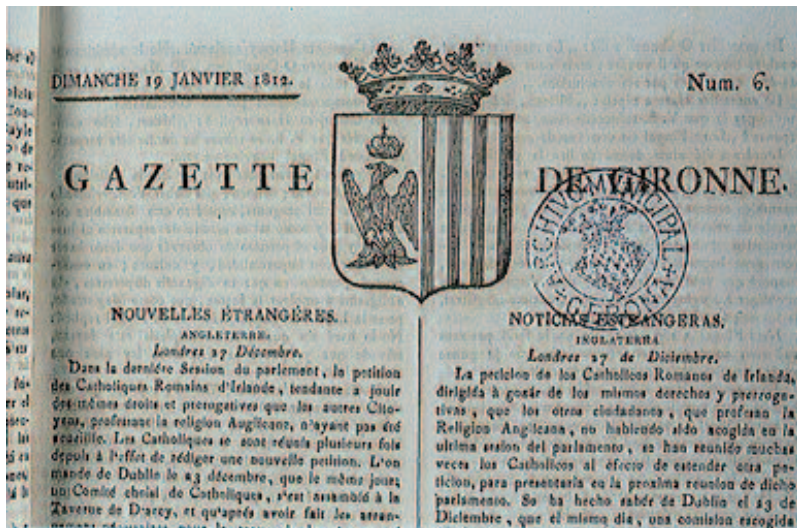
DIMANCHE 19 JANVIER 1812.

Num. 6.

GAZETTE DE GIRONNE.

ARCHIVO MUNICIPAL GIRONA

NOUVELLES ETRANGÈRES.

ANGLETERRE.

Londres 27 Décembre.

Dans la dernière Session du parlement, la pétition des Catholiques Romains d'Irlande, tendante à jouir des mêmes droits et prérogatives que les autres Citoyens, professant la religion Anglicane, n'ayant pas été accueillie. Les Catholiques se sont réunis plusieurs fois depuis à l'effet de rédiger une nouvelle pétition. L'on mande de Dublin le 23 décembre, que le même jour, un Comité choisi de Catholiques, s'est assemblé à la Taverne de Darcey, et qu'après avoir fait les arran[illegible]

NOTICIAS ESTRANGERAS.

INGLATERRA.

Londres 27 de Diciembre.

La peticion de los Catholicos Romanos de Irlanda, dirigida à gozàr de los mismos derechos y prerrogativas, que los otros ciudadanos, que profesan la Religion Anglicana, no habiendo sido acogida en la ultima sesion del parlamento, se han reunido muchas veces los Catholicos al efecto de estender otra peticion, para presentarla en la proxima reunion de dicho parlamento. Se ha hecho saber de Dublin el 23 de Diciembre, que el mismo dia, una comision escogida